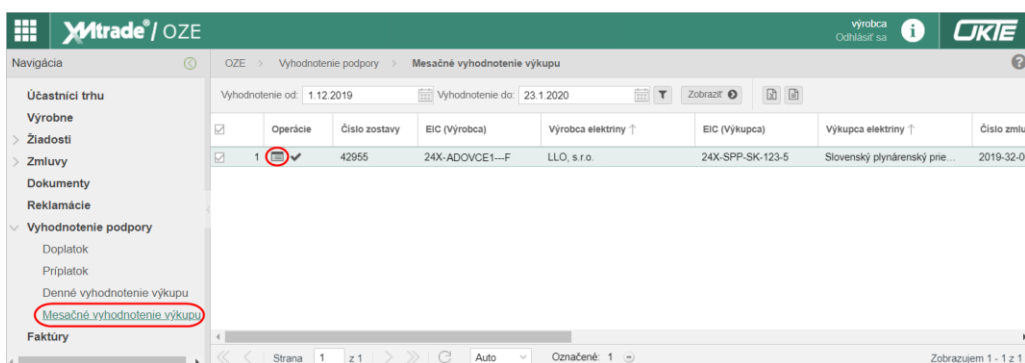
XMtrade® / OZE

výrobca
Odhlásiť sa

OKTE

Navigácia

Účastníci trhu
Výrobne
Žiadosti
Zmluvy
Dokumenty
Reklamácie
Vyhodnotenie podpory
Doplatok
Príplatok
Denné vyhodnotenie výkupu
Mesačné vyhodnotenie výkupu
Faktúry

OZE > Vyhodnotenie podpory > Mesačné vyhodnotenie výkupu

Vyhodnotenie od: 1.12.2019 Vyhodnotenie do: 23.1.2020 Zobraziť

| | Operácie | Číslo zostavy | EIC (Výrobca) | Výrobca elektriny ↑ | EIC (Výkupca) | Výkupca elektriny ↑ | Číslo zmlu |
|---|---|---|---|---|---|---|---|
| 1 | ✔ | 42955 | 24X-ADOVCE1---F | LLO, s.r.o. | 24X-SPP-SK-123-5 | Slovenský plynárenský prie... | 2019-32-0 |

Strana 1 z 1 Auto Označené: 1 Zobrazujem 1 - 1 z 1